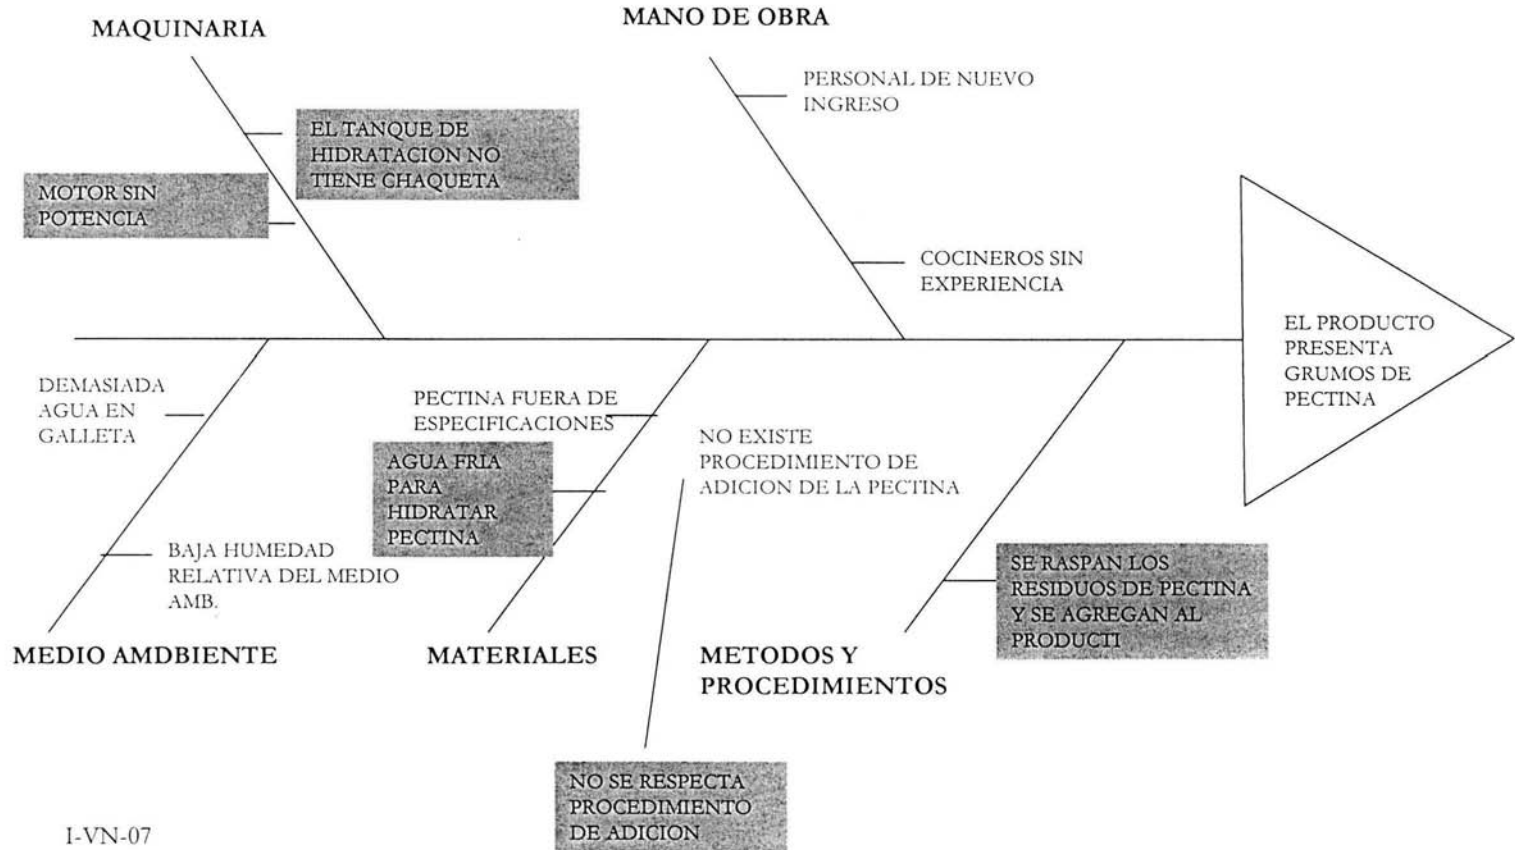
MAQUINARIA

MANO DE OBRA

PERSONAL DE NUEVO INGRESO

EL TANQUE DE HIDRATACION NO TIENE CHAQUETA

MOTOR SIN POTENCIA

COCINEROS SIN EXPERIENCIA

EL PRODUCTO PRESENTA GRUMOS DE PECTINA

DEMASIADA AGUA EN GALLETA

PECTINA FUERA DE ESPECIFICACIONES

NO EXISTE PROCEDIMIENTO DE ADICION DE LA PECTINA

AGUA FRIA PARA HIDRATAR PECTINA

BAJA HUMEDAD RELATIVA DEL MEDIO AMB.

SE RASPAN LOS RESIDUOS DE PECTINA Y SE AGREGAN AL PRODUCTI

MEDIO AMDBIENTE

MATERIALES

METODOS Y PROCEDIMIENTOS

NO SE RESPECTA PROCEDIMIENTO DE ADICION

I-VN-07